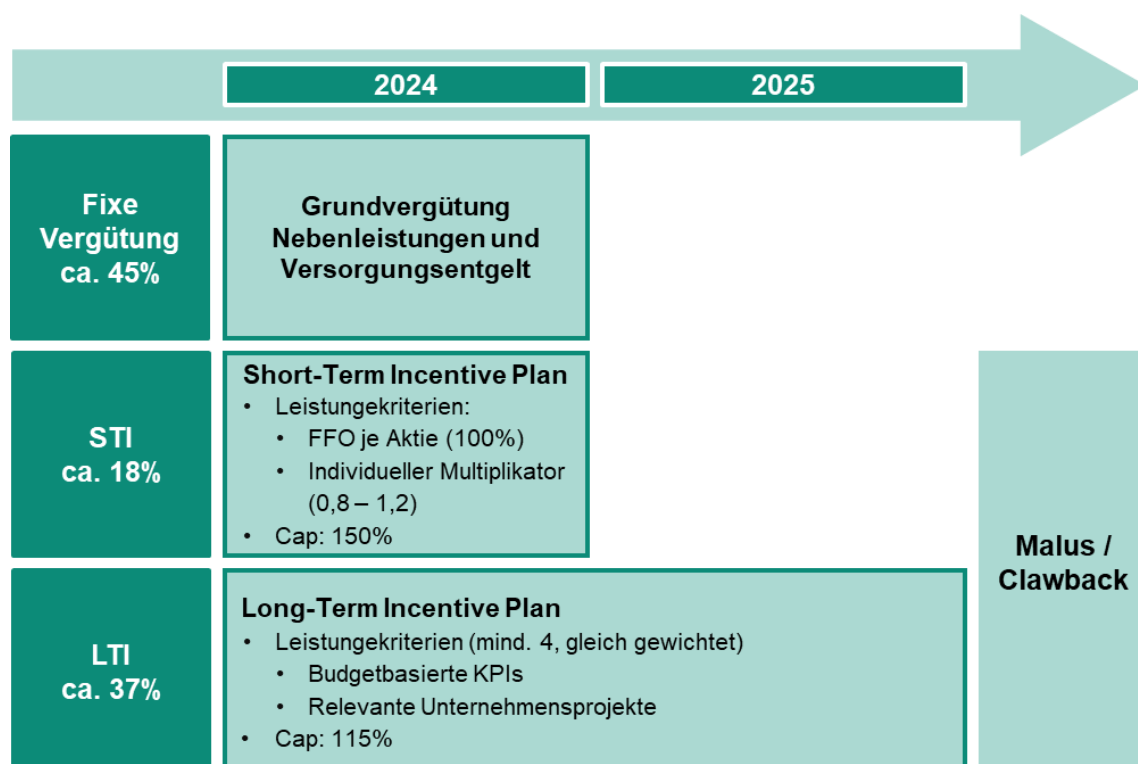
2024

2025

Fixe Vergütung ca. 45%

Grundvergütung Nebenleistungen und Versorgungsentgelt

STI ca. 18%

Short-Term Incentive Plan
• Leistungekriterien:
 • FFO je Aktie (100%)
 • Individueller Multiplikator (0,8 – 1,2)
• Cap: 150%

Malus / Clawback

LTI ca. 37%

Long-Term Incentive Plan
• Leistungekriterien (mind. 4, gleich gewichtet)
 • Budgetbasierte KPIs
 • Relevante Unternehmensprojekte
• Cap: 115%